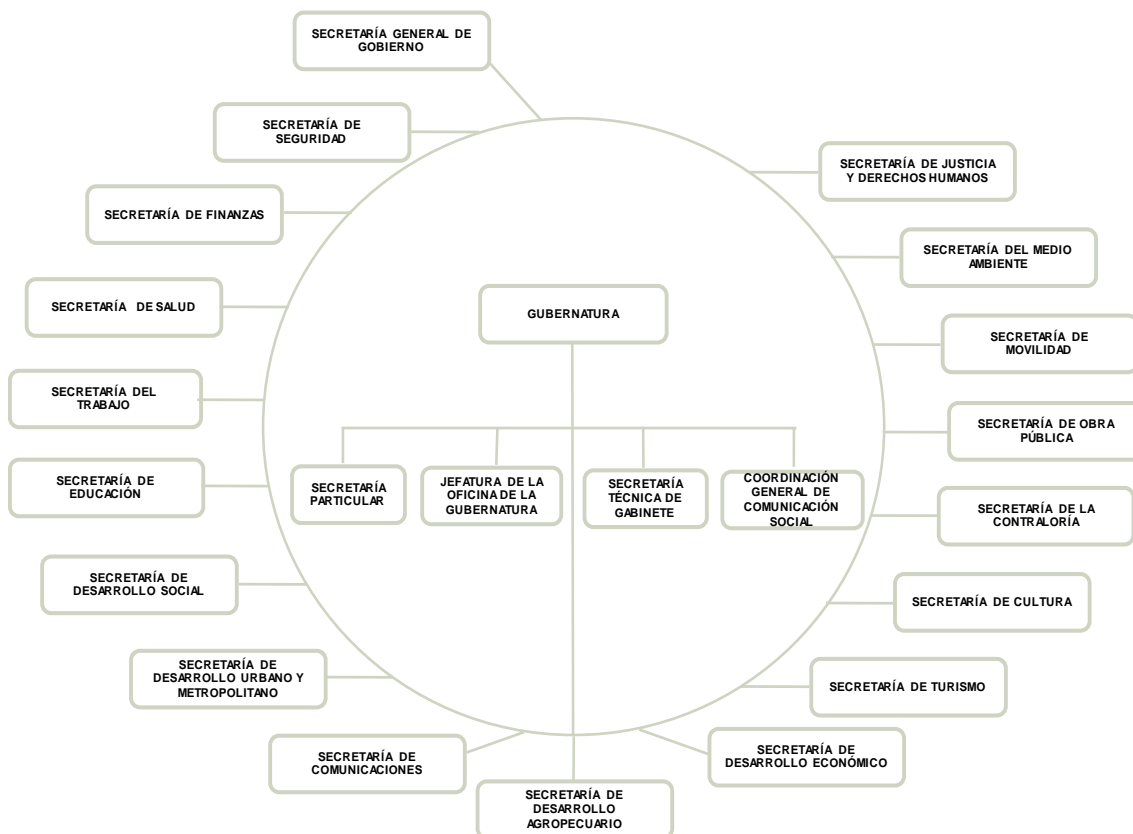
SECRETARÍA GENERAL DE GOBIERNO

SECRETARÍA DE SEGURIDAD

SECRETARÍA DE JUSTICIA Y DERECHOS HUMANOS

SECRETARÍA DE FINANZAS

SECRETARÍA DEL MEDIO AMBIENTE

SECRETARÍA DE SALUD

GUBERNATURA

SECRETARÍA DE MOVILIDAD

SECRETARÍA DEL TRABAJO

SECRETARÍA DE OBRA PÚBLICA

SECRETARÍA DE EDUCACIÓN

SECRETARÍA PARTICULAR

JEFATURA DE LA OFICINA DE LA GUBERNATURA

SECRETARÍA TÉCNICA DE GABINETE

COORDINACIÓN GENERAL DE COMUNICACIÓN SOCIAL

SECRETARÍA DE LA CONTRALORÍA

SECRETARÍA DE DESARROLLO SOCIAL

SECRETARÍA DE CULTURA

SECRETARÍA DE DESARROLLO URBANO Y METROPOLITANO

SECRETARÍA DE TURISMO

SECRETARÍA DE COMUNICACIONES

SECRETARÍA DE DESARROLLO ECONÓMICO

SECRETARÍA DE DESARROLLO AGROPECUARIO